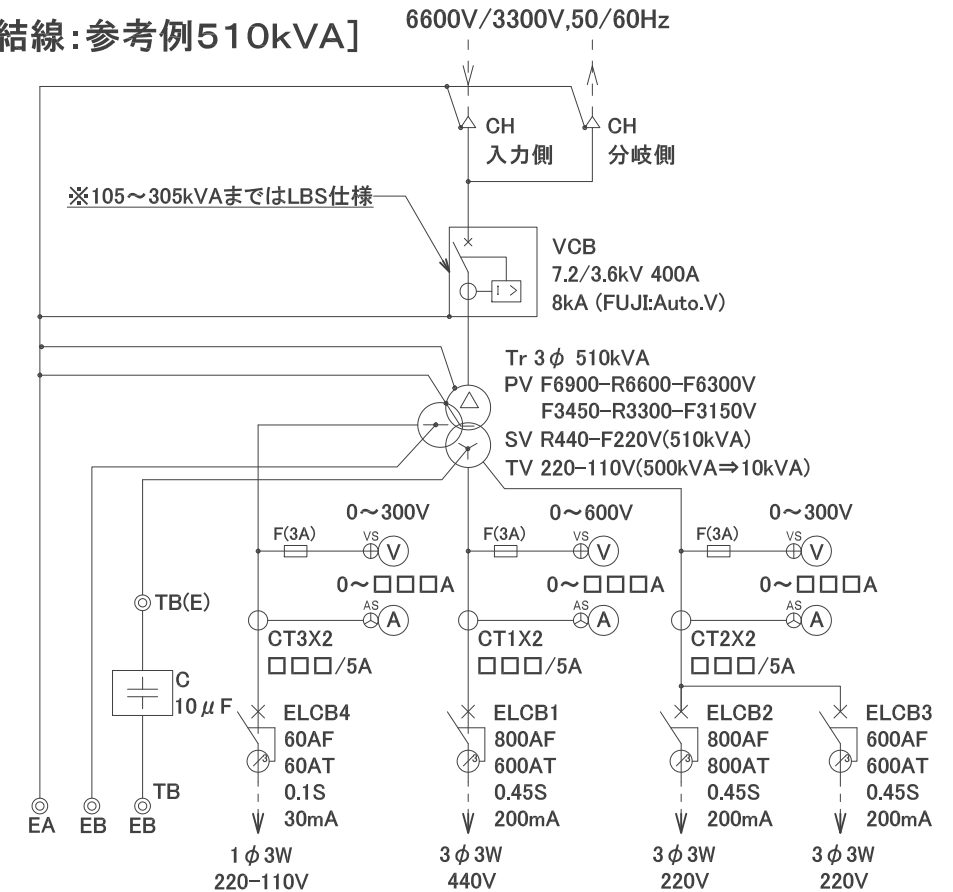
結線:参考例510kVA]

6600V/3300V,50/60Hz

CH 入力側

CH 分岐側

※105～305kVAまではLBS仕様

VCB
7.2/3.6kV 400A
8kA (FUJI:Auto.V)

I >

Tr 3$\phi$ 510kVA
PV F6900-R6600-F6300V
F3450-R3300-F3150V
SV R440-F220V(510kVA)
TV 220-110V(500kVA⇒10kVA)

0～300V
F(3A)
VS
V
0～□□□A
AS
A
CT3X2
□□□/5A

0～600V
F(3A)
VS
V
0～□□□A
AS
A
CT1X2
□□□/5A

0～300V
F(3A)
VS
V
0～□□□A
AS
A
CT2X2
□□□/5A

TB(E)

C
10$\mu$F

TB

EA EB EB

ELCB4
60AF
60AT
0.1S
30mA

ELCB1
800AF
600AT
0.45S
200mA

ELCB2
800AF
800AT
0.45S
200mA

ELCB3
600AF
600AT
0.45S
200mA

1$\phi$3W
220-110V

3$\phi$3W
440V

3$\phi$3W
220V

3$\phi$3W
220V